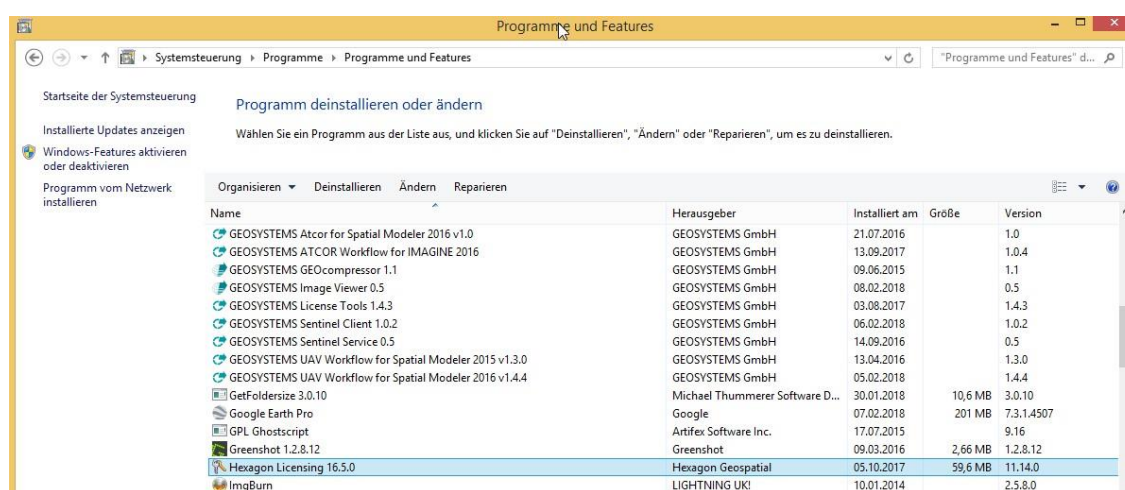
Programme und Features

Systemsteuerung ▸ Programme ▸ Programme und Features

"Programme und Features" d...

Startseite der Systemsteuerung

Installierte Updates anzeigen

Windows-Features aktivieren oder deaktivieren

Programm vom Netzwerk installieren

Programm deinstallieren oder ändern

Wählen Sie ein Programm aus der Liste aus, und klicken Sie auf "Deinstallieren", "Ändern" oder "Reparieren", um es zu deinstallieren.

Organisieren ▾ Deinstallieren Ändern Reparieren

| Name | Herausgeber | Installiert am | Größe | Version |
|---|---|---|---|---|
| GEOSYSTEMS Atcor for Spatial Modeler 2016 v1.0 | GEOSYSTEMS GmbH | 21.07.2016 | | 1.0 |
| GEOSYSTEMS ATCOR Workflow for IMAGINE 2016 | GEOSYSTEMS GmbH | 13.09.2017 | | 1.0.4 |
| GEOSYSTEMS GEOcompressor 1.1 | GEOSYSTEMS GmbH | 09.06.2015 | | 1.1 |
| GEOSYSTEMS Image Viewer 0.5 | GEOSYSTEMS GmbH | 08.02.2018 | | 0.5 |
| GEOSYSTEMS License Tools 1.4.3 | GEOSYSTEMS GmbH | 03.08.2017 | | 1.4.3 |
| GEOSYSTEMS Sentinel Client 1.0.2 | GEOSYSTEMS GmbH | 06.02.2018 | | 1.0.2 |
| GEOSYSTEMS Sentinel Service 0.5 | GEOSYSTEMS GmbH | 14.09.2016 | | 0.5 |
| GEOSYSTEMS UAV Workflow for Spatial Modeler 2015 v1.3.0 | GEOSYSTEMS GmbH | 13.04.2016 | | 1.3.0 |
| GEOSYSTEMS UAV Workflow for Spatial Modeler 2016 v1.4.4 | GEOSYSTEMS GmbH | 05.02.2018 | | 1.4.4 |
| GetFoldersize 3.0.10 | Michael Thummerer Software D... | 30.01.2018 | 10,6 MB | 3.0.10 |
| Google Earth Pro | Google | 07.02.2018 | 201 MB | 7.3.1.4507 |
| GPL Ghostscript | Artifex Software Inc. | 17.07.2015 | | 9.16 |
| Greenshot 1.2.8.12 | Greenshot | 09.03.2016 | 2,66 MB | 1.2.8.12 |
| Hexagon Licensing 16.5.0 | Hexagon Geospatial | 05.10.2017 | 59,6 MB | 11.14.0 |
| ImgBurn | LIGHTNING UK! | 10.01.2014 | | 2.5.8.0 |